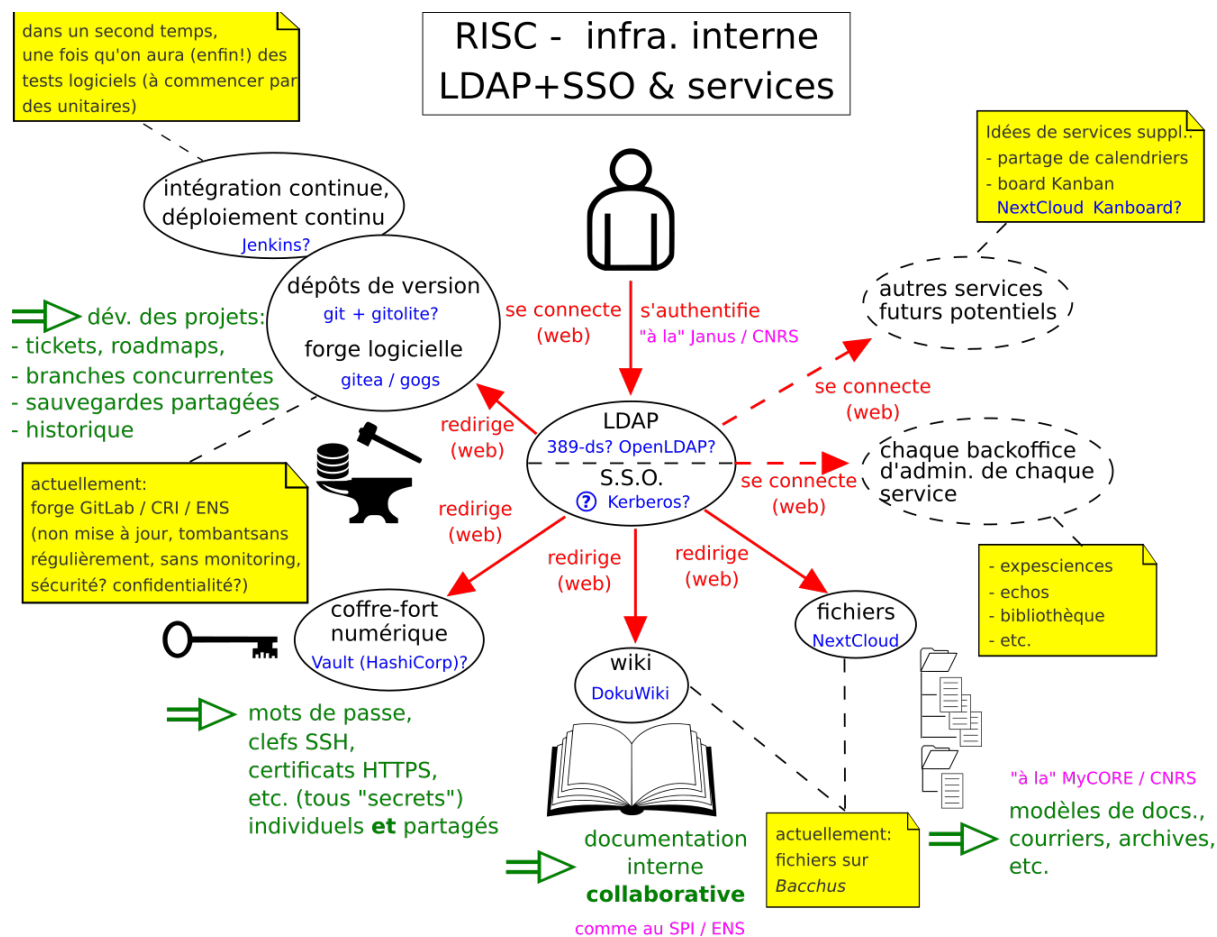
dans un second temps, une fois qu'on aura (enfin!) des tests logiciels (à commencer par des unitaires)

RISC - infra. interne
LDAP+SSO & services

Idées de services suppl..
- partage de calendriers
- board Kanban
NextCloud Kanboard?

intégration continue, déploiement continu
Jenkins?

dépôts de version
git + gitolite?
forge logicielle
gitea / gogs

dév. des projets:
- tickets, roadmaps,
- branches concurrentes
- sauvegardes partagées
- historique

se connecte
(web)

s'authentifie
"à la" Janus / CNRS

autres services futurs potentiels

se connecte
(web)

redirige
(web)

LDAP
389-ds? OpenLDAP?
S.S.O.
? Kerberos?

chaque backoffice d'admin. de chaque service

se connecte
(web)

actuellement:
forge GitLab / CRI / ENS
(non mise à jour, tombantsans régulièrement, sans monitoring, sécurité? confidentialité?)

redirige
(web)

redirige
(web)

redirige
(web)

- expesciences
- echos
- bibliothèque
- etc.

coffre-fort numérique
Vault (HashiCorp)?

wiki
DokuWiki

fichiers
NextCloud

mots de passe, clefs SSH, certificats HTTPS, etc. (tous "secrets") individuels **et** partagés

"à la" MyCORE / CNRS

modèles de docs., courriers, archives, etc.

actuellement:
fichiers sur
*Bacchus*

documentation interne
**collaborative**
comme au SPI / ENS